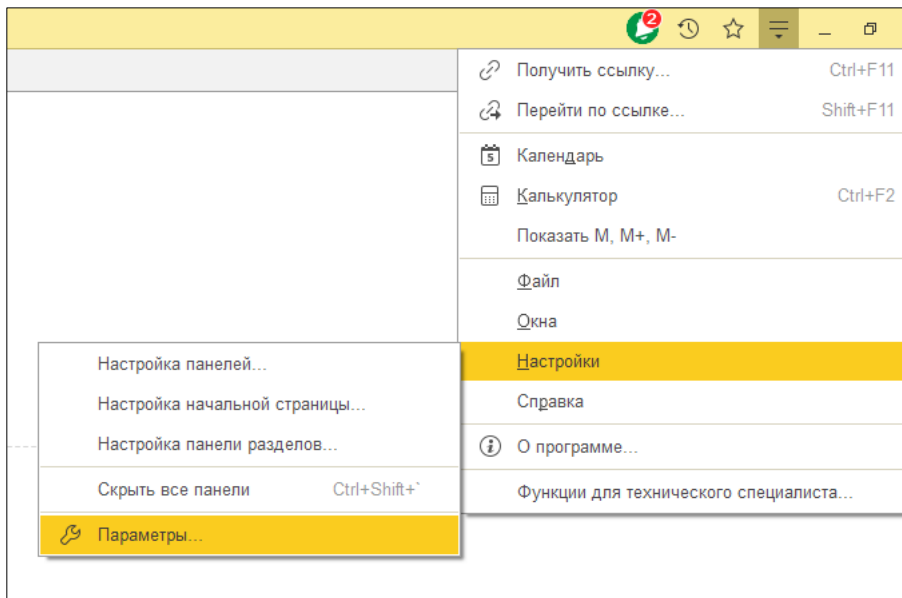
2

Получить ссылку... Ctrl+F11
Перейти по ссылке... Shift+F11
5 Календарь
Калькулятор Ctrl+F2
Показать M, M+, M-
Файл
Окна
Настройки
Справка
О программе...
Функции для технического специалиста...

Настройка панелей...
Настройка начальной страницы...
Настройка панели разделов...
Скрыть все панели Ctrl+Shift+`
Параметры...